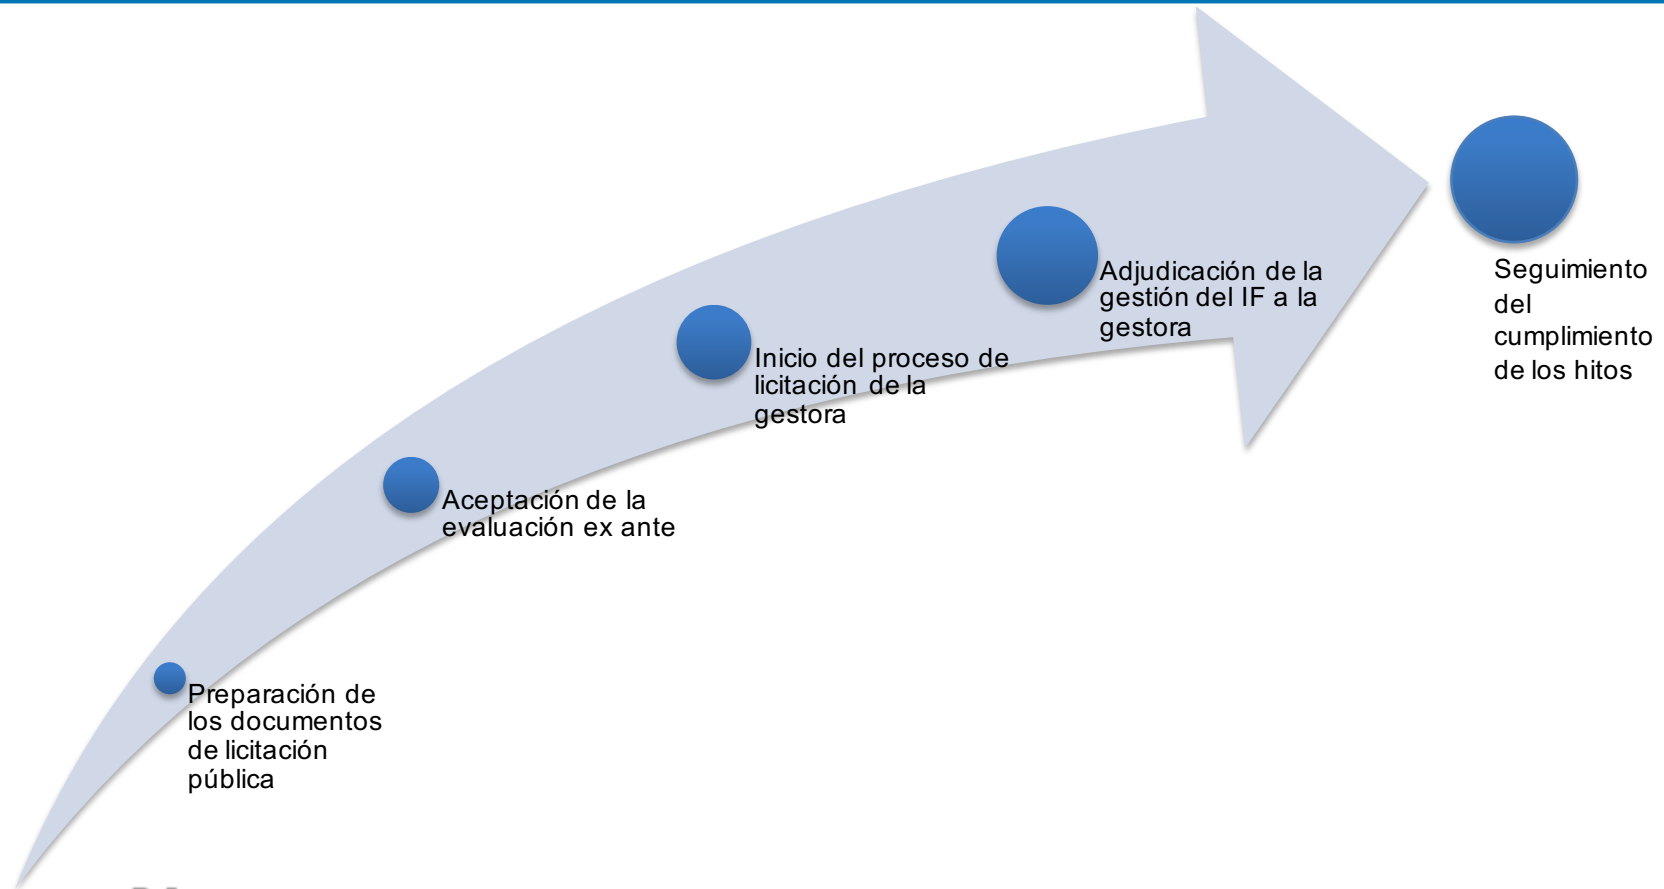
Preparación de los documentos de licitación pública

Aceptación de la evaluación ex ante

Inicio del proceso de licitación de la gestora

Adjudicación de la gestión del IF a la gestora

Seguimiento del cumplimiento de los hitos